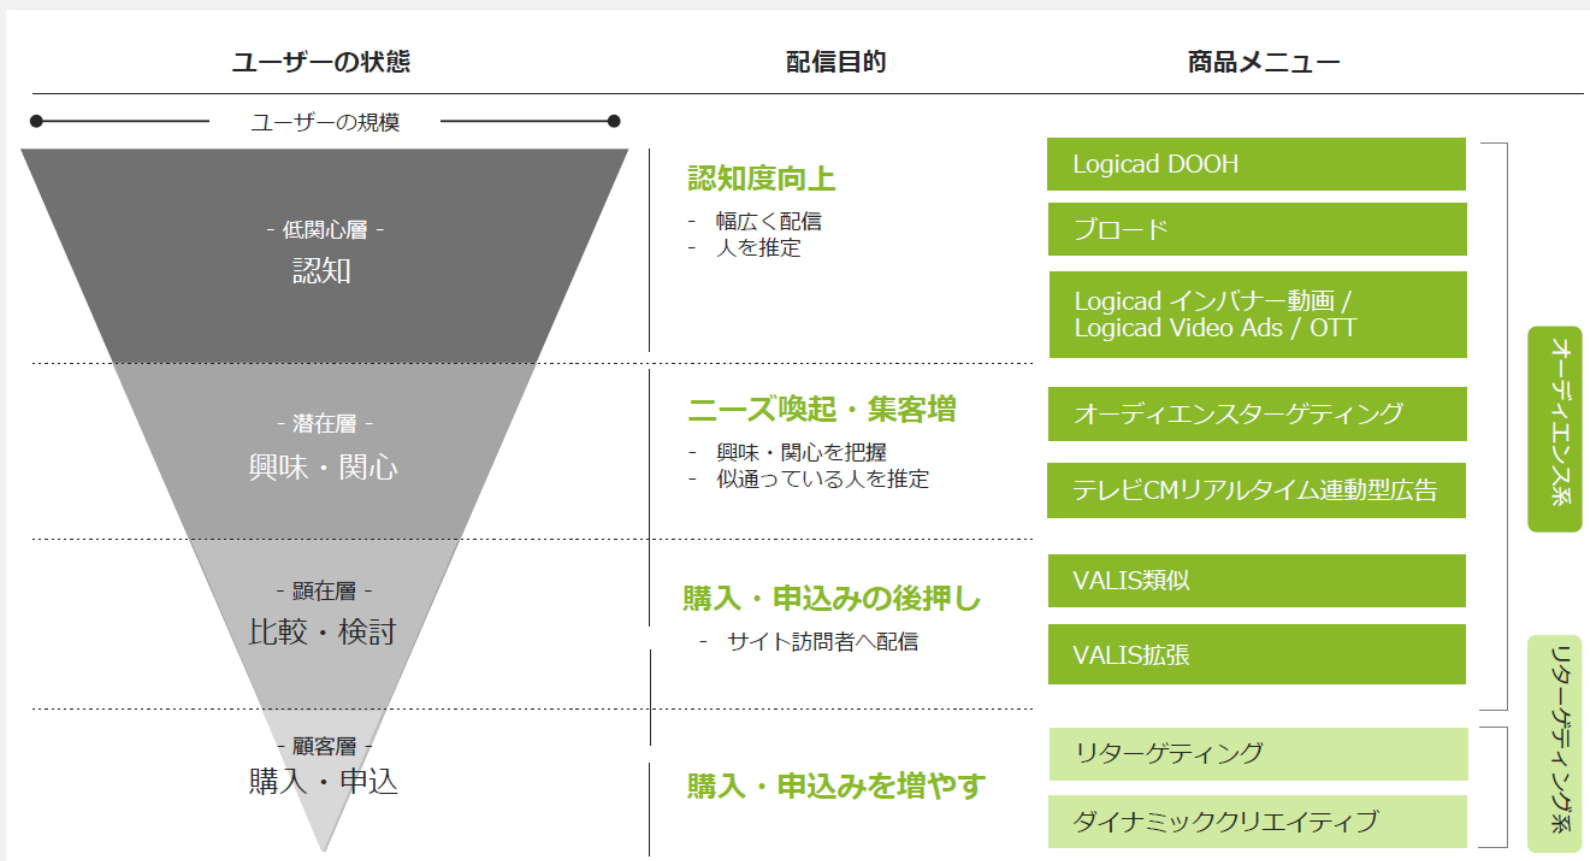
ユーザーの状態

配信目的

商品メニュー

ユーザーの規模

- 低関心層 -
認知

- 潜在層 -
興味・関心

- 顕在層 -
比較・検討

- 顧客層 -
購入・申込

認知度向上
- 幅広く配信
- 人を推定

ニーズ喚起・集客増
- 興味・関心を把握
- 似通っている人を推定

購入・申込みの後押し
- サイト訪問者へ配信

購入・申込みを増やす

Logicad DOOH

ブロード

Logicad インバナー動画 / Logicad Video Ads / OTT

オーディエンスターゲティング

テレビCMリアルタイム連動型広告

VALIS類似

VALIS拡張

リターゲティング

ダイナミッククリエイティブ

オーディエンス系

リターゲティング系